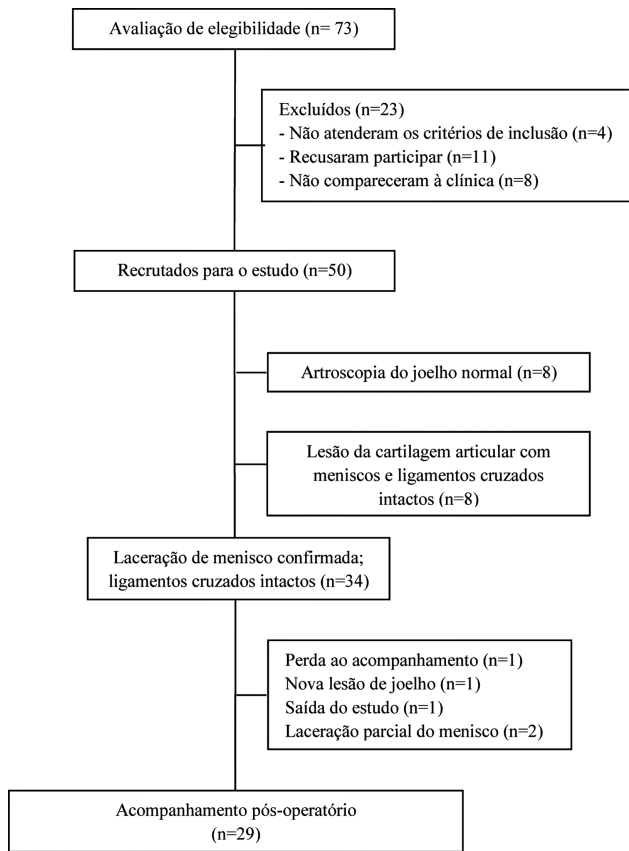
Avaliação de elegibilidade (n= 73)

Excluídos (n=23)
- Não atenderam os critérios de inclusão (n=4)
- Recusaram participar (n=11)
- Não compareceram à clínica (n=8)

Recrutados para o estudo (n=50)

Artroscopia do joelho normal (n=8)

Lesão da cartilagem articular com meniscos e ligamentos cruzados intactos (n=8)

Laceração de menisco confirmada; ligamentos cruzados intactos (n=34)

Perda ao acompanhamento (n=1)
Nova lesão de joelho (n=1)
Saída do estudo (n=1)
Laceração parcial do menisco (n=2)

Acompanhamento pós-operatório (n=29)